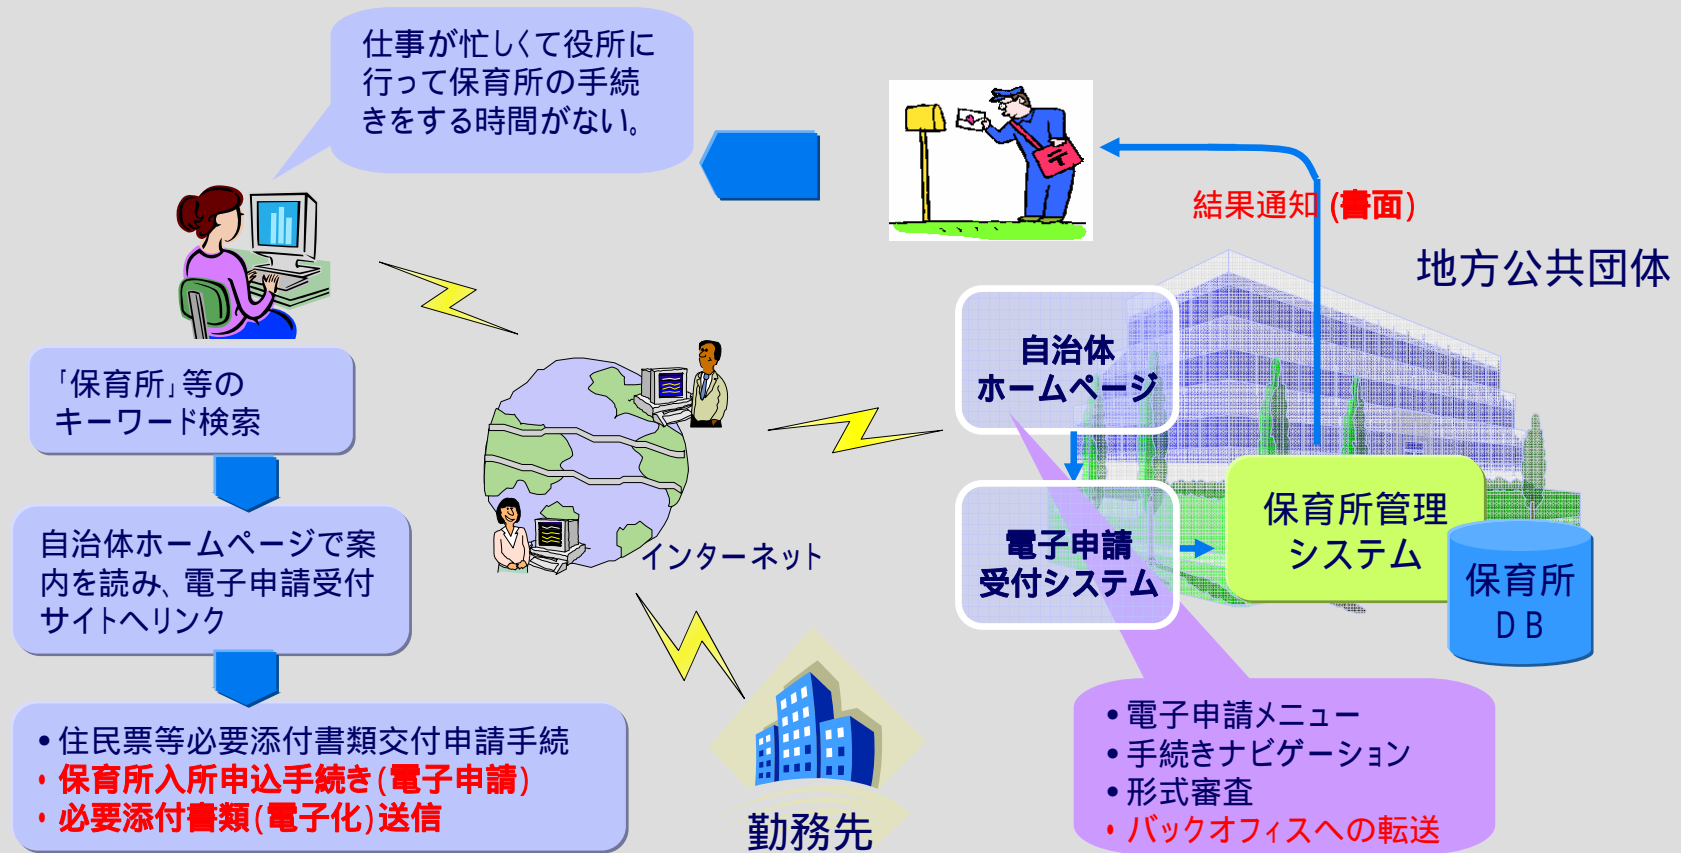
仕事が忙しくて役所に行って保育所の手続きをする時間がない。

「保育所」等のキーワード検索

自治体ホームページで案内を読み、電子申請受付サイトへリンク

• 住民票等必要添付書類交付申請手続
• 保育所入所申込手続き(電子申請)
• 必要添付書類(電子化)送信

インターネット

勤務先

結果通知 (書面)

地方公共団体

自治体ホームページ

電子申請受付システム

保育所管理システム

保育所DB

• 電子申請メニュー
• 手続きナビゲーション
• 形式審査
• バックオフィスへの転送